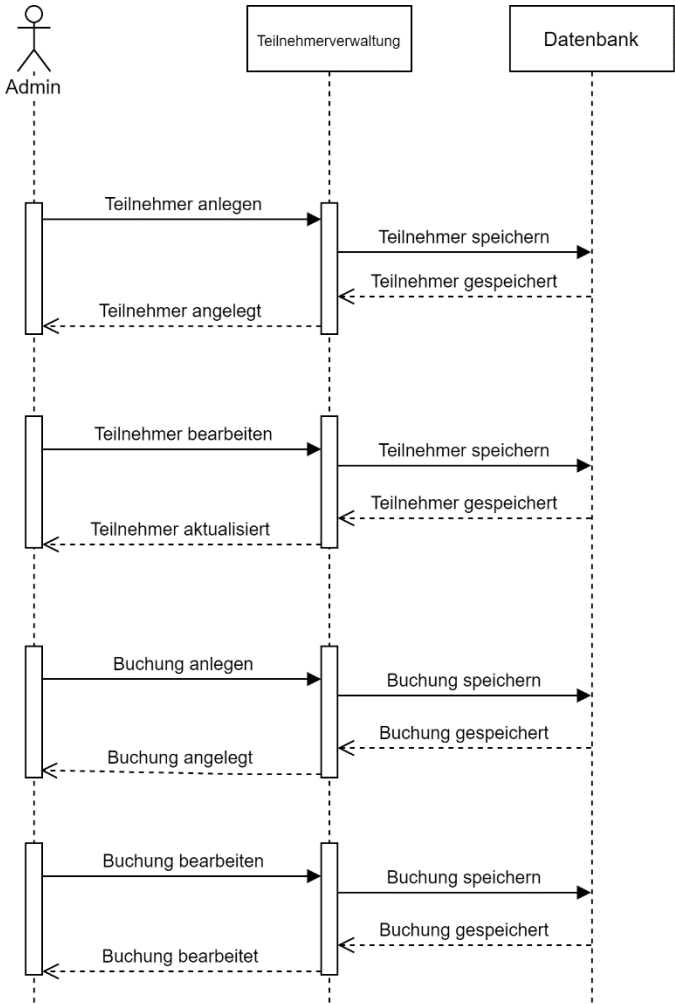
Admin

Teilnehmerverwaltung

Datenbank

Teilnehmer anlegen

Teilnehmer speichern

Teilnehmer gespeichert

Teilnehmer angelegt

Teilnehmer bearbeiten

Teilnehmer speichern

Teilnehmer gespeichert

Teilnehmer aktualisiert

Buchung anlegen

Buchung speichern

Buchung gespeichert

Buchung angelegt

Buchung bearbeiten

Buchung speichern

Buchung gespeichert

Buchung bearbeitet